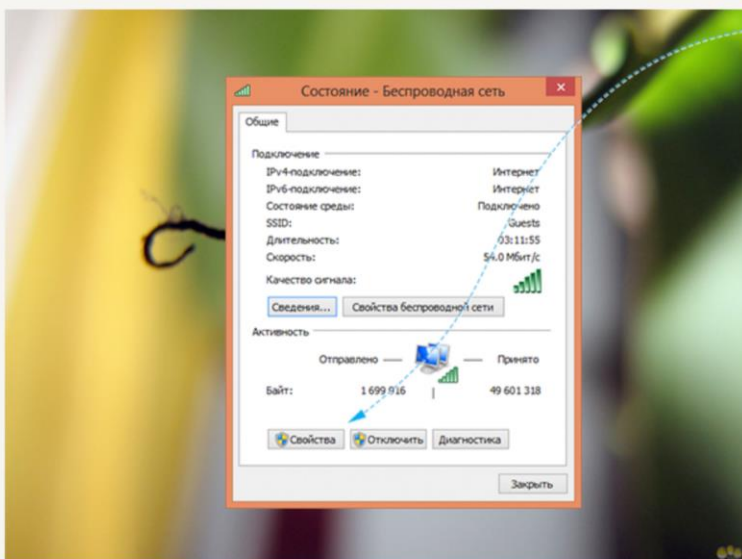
Состояние - Беспроводная сеть

Общие

Подключение

| | |
|---|---|
| IPv4-подключение: | Интернет |
| IPv6-подключение: | Интернет |
| Состояние среды: | Подключено |
| SSID: | Guests |
| Длительность: | 03:11:55 |
| Скорость: | 54.0 Мбит/с |

Качество сигнала:

Сведения... Свойства беспроводной сети

Активность

Отправлено — Принято

Байт: 1 699 916 | 49 601 318

Свойства Отключить Диагностика

Закрыть